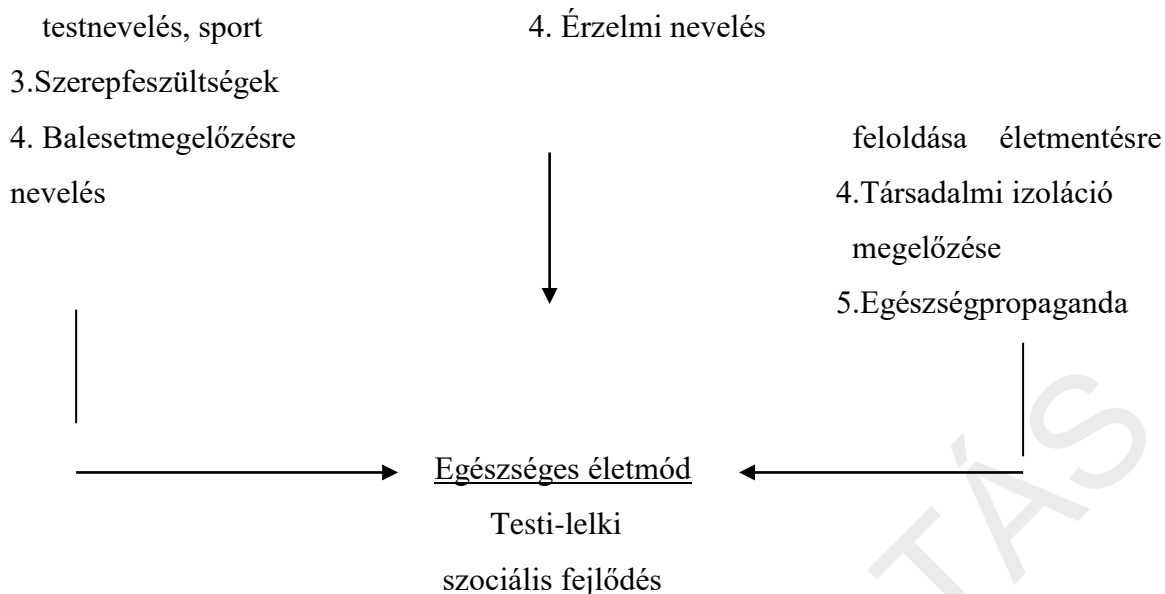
testnevelés, sport

4. Érzelmi nevelés

3.Szerepfeszültségek

4. Balesetmegelőzésre nevelés

feloldása életmentésre

4.Társadalmi izoláció megelőzése

5.Egészségpropaganda

Egészséges életmód

Testi-lelki

szociális fejlődés

TÁS